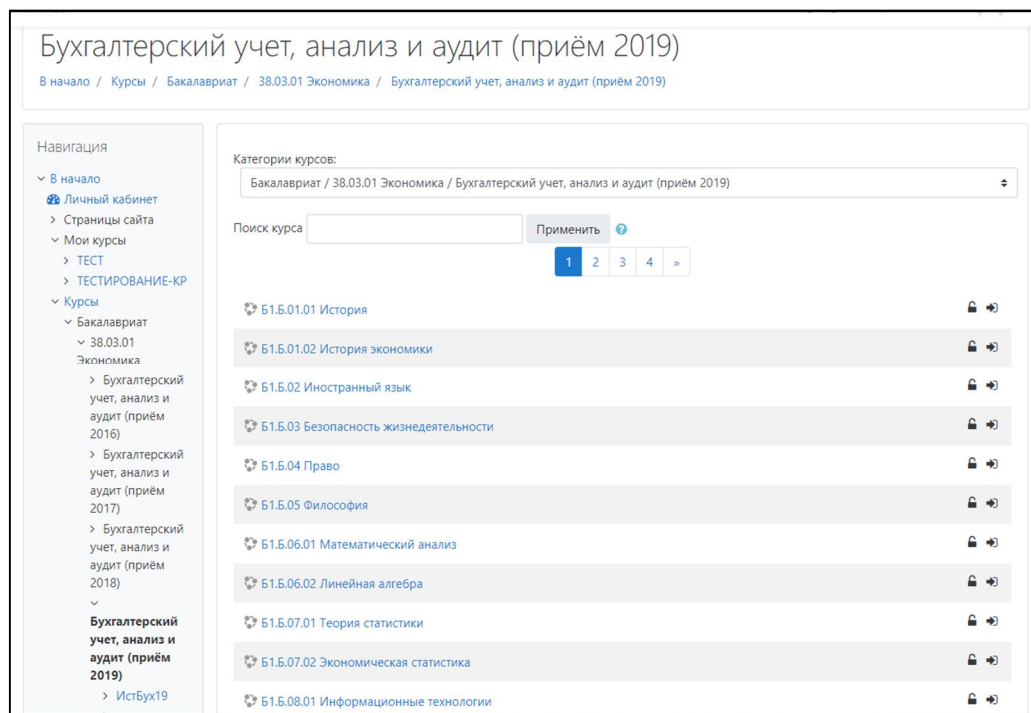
Бухгалтерский учет, анализ и аудит (приём 2019)

В начало / Курсы / Бакалавриат / 38.03.01 Экономика / Бухгалтерский учет, анализ и аудит (приём 2019)

Навигация

В начало
Личный кабинет
Страницы сайта
Мои курсы
ТЕСТ
ТЕСТИРОВАНИЕ-КР
Курсы
Бакалавриат
38.03.01 Экономика
Бухгалтерский учет, анализ и аудит (приём 2016)
Бухгалтерский учет, анализ и аудит (приём 2017)
Бухгалтерский учет, анализ и аудит (приём 2018)
Бухгалтерский учет, анализ и аудит (приём 2019)
ИстБух19

Категории курсов:
Бакалавриат / 38.03.01 Экономика / Бухгалтерский учет, анализ и аудит (приём 2019)

Поиск курса Применить

1 2 3 4 »

Б1.Б.01.01 История
Б1.Б.01.02 История экономики
Б1.Б.02 Иностранный язык
Б1.Б.03 Безопасность жизнедеятельности
Б1.Б.04 Право
Б1.Б.05 Философия
Б1.Б.06.01 Математический анализ
Б1.Б.06.02 Линейная алгебра
Б1.Б.07.01 Теория статистики
Б1.Б.07.02 Экономическая статистика
Б1.Б.08.01 Информационные технологии